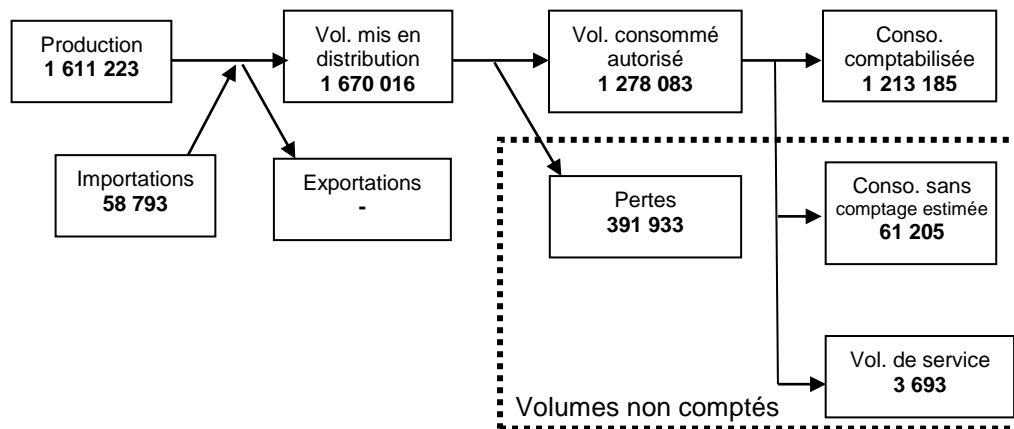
Production
**1 611 223**

Importations
**58 793**

Exportations
**-**

Vol. mis en distribution
**1 670 016**

Vol. consommé autorisé
**1 278 083**

Pertes
**391 933**

Conso. comptabilisée
**1 213 185**

Conso. sans comptage estimée
**61 205**

Vol. de service
**3 693**

Volumes non comptés